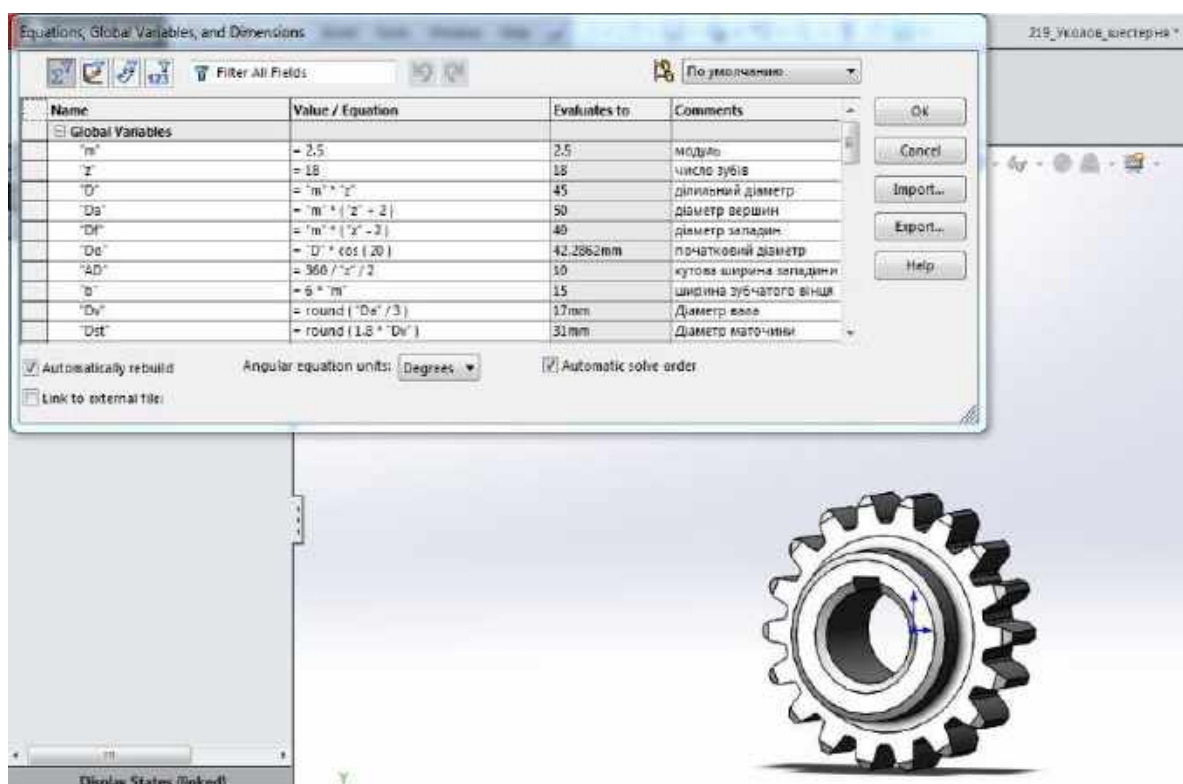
Equations, Global Variables, and Dimensions

219_Уколов_шестерня *

Filter All Fields

По умолчанию

| Name | Value / Equation | Evaluates to | Comments |
|---|---|---|---|
| Global Variables | | | |
| "m" | = 2.5 | 2.5 | модуль |
| "z" | = 18 | 18 | число зубів |
| "D" | = "m" * "z" | 45 | ділильний діаметр |
| "Da" | = "m" * ( "z" + 2 ) | 50 | діаметр вершин |
| "Df" | = "m" * ( "z" - 2 ) | 40 | діаметр западин |
| "Do" | = "D" * cos ( 20 ) | 42.2862mm | початковий діаметр |
| "AD" | = 360 / "z" / 2 | 10 | кутова ширина западини |
| "b" | = 6 * "m" | 15 | ширина зубчатого вінця |
| "Dv" | = round ( "Da" / 3 ) | 17mm | Діаметр вала |
| "Dst" | = round ( 1.8 * "Dv" ) | 31mm | Діаметр маточини |

OK

Cancel

Import...

Export...

Help

Automatically rebuild

Angular equation units: Degrees

Automatic solve order

Link to external file:

Display States (linked)

Y